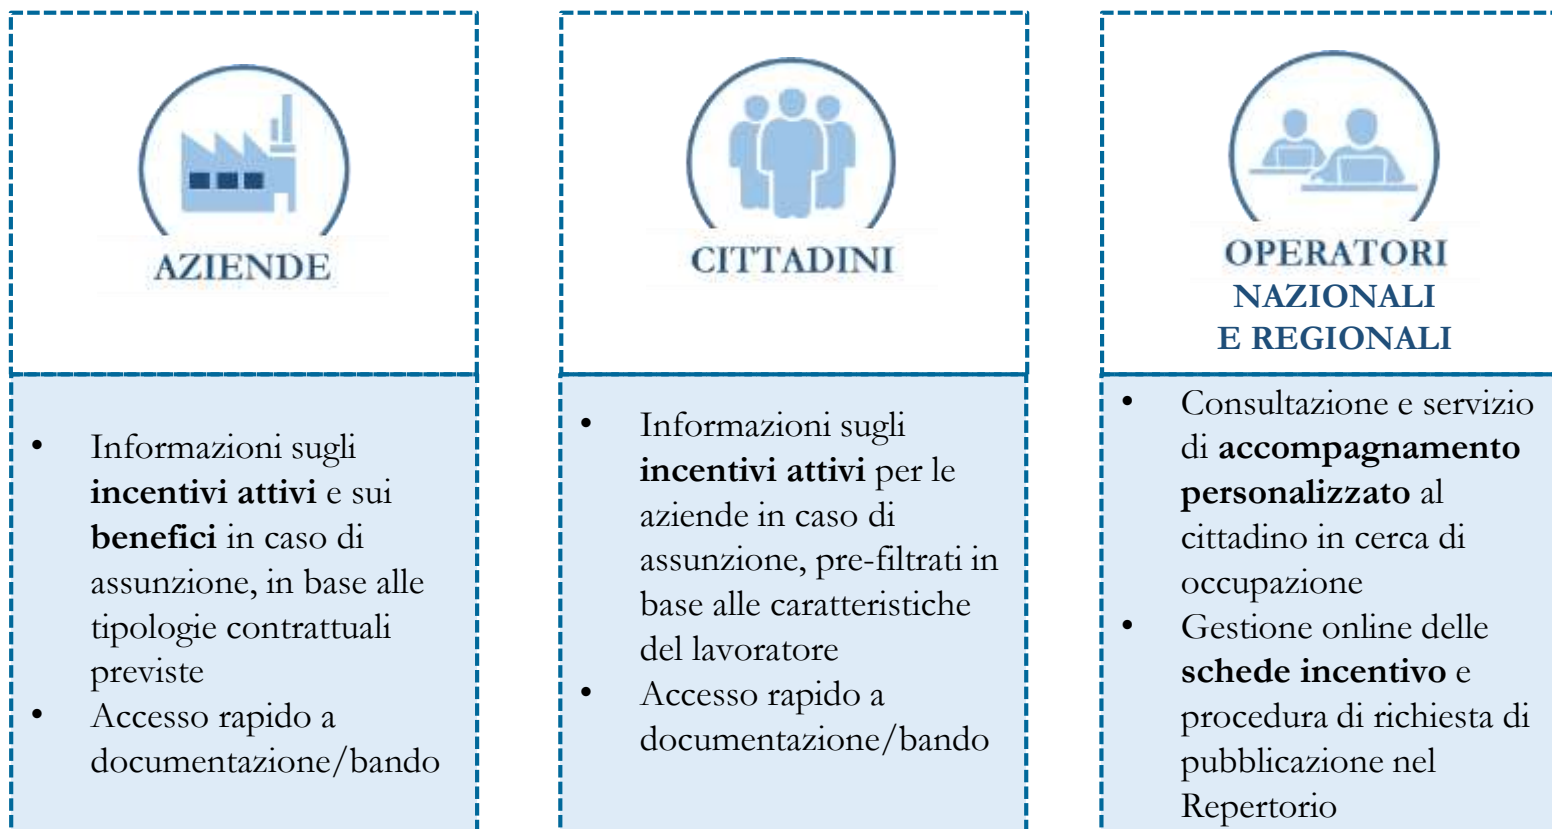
AZIENDE

- Informazioni sugli **incentivi attivi** e sui **benefici** in caso di assunzione, in base alle tipologie contrattuali previste
- Accesso rapido a documentazione/bando

CITTADINI

- Informazioni sugli **incentivi attivi** per le aziende in caso di assunzione, pre-filtrati in base alle caratteristiche del lavoratore
- Accesso rapido a documentazione/bando

OPERATORI NAZIONALI E REGIONALI

- Consultazione e servizio di **accompagnamento personalizzato** al cittadino in cerca di occupazione
- Gestione online delle **schede incentivo** e procedura di richiesta di pubblicazione nel Repertorio